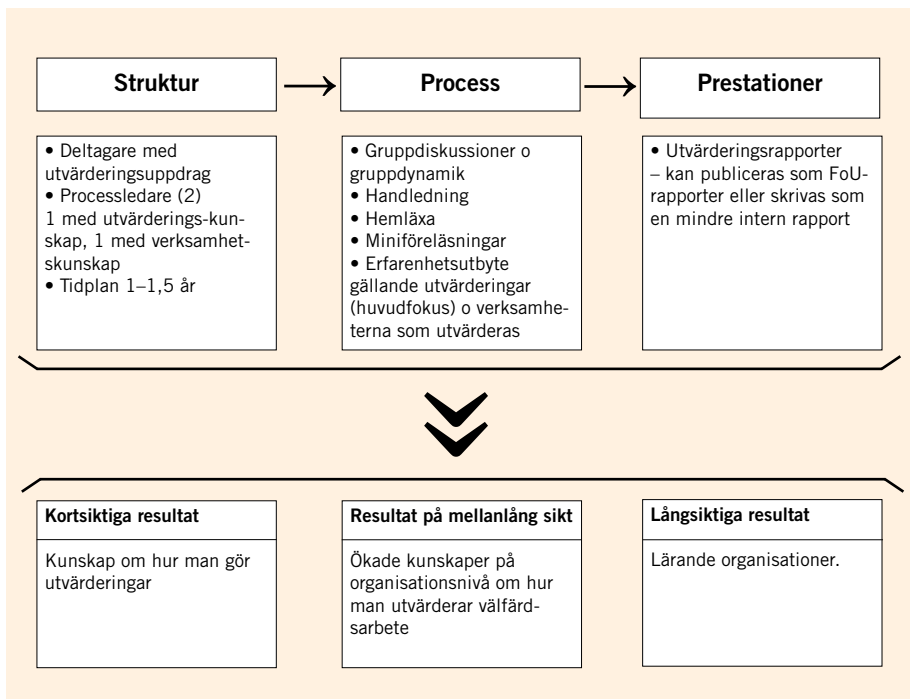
**Struktur** → **Process** → **Prestationer**

• Deltagare med utvärderingsuppdrag
• Processledare (2)
1 med utvärderings-kunskap, 1 med verksamhetskunskap
• Tidplan 1–1,5 år

• Gruppdiskussioner o gruppdynamik
• Handledning
• Hemläxa
• Miniföreläsningar
• Erfarenhetsutbyte gällande utvärderingar (huvudfokus) o verksamheterna som utvärderas

• Utvärderingsrapporter – kan publiceras som FoU-rapporter eller skrivas som en mindre intern rapport

**Kortsiktiga resultat**

Kunskap om hur man gör utvärderingar

**Resultat på mellanlång sikt**

Ökade kunskaper på organisationsnivå om hur man utvärderar välfärdsarbete

**Långsiktiga resultat**

Lärande organisationer.